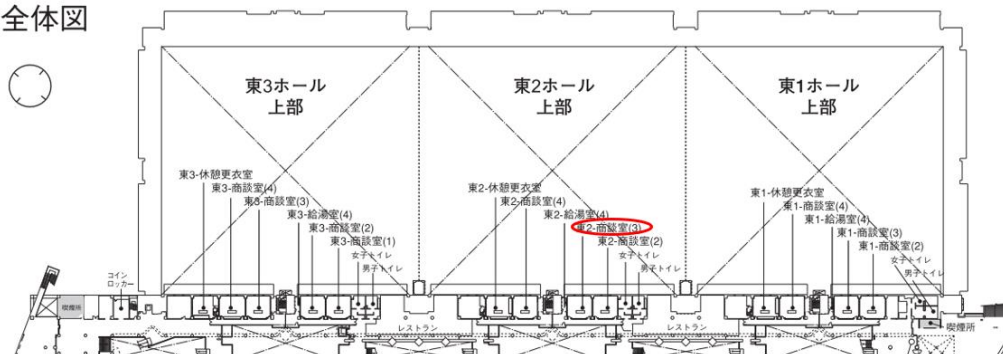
全体図

東3ホール
上部

東2ホール
上部

東1ホール
上部

東3-休憩更衣室
東3-商談室(4)
東3-商談室(3)
東3-給湯室(4)
東3-商談室(2)
東3-商談室(1)
女子トイレ
男子トイレ

東2-休憩更衣室
東2-商談室(4)
東2-給湯室(4)
東2-商談室(3)
東2-商談室(2)
女子トイレ
男子トイレ

東1-休憩更衣室
東1-商談室(4)
東1-給湯室(4)
東1-商談室(3)
東1-商談室(2)
女子トイレ
男子トイレ

コイン
ロッカー
喫煙所
レストラン
レストラン
喫煙所